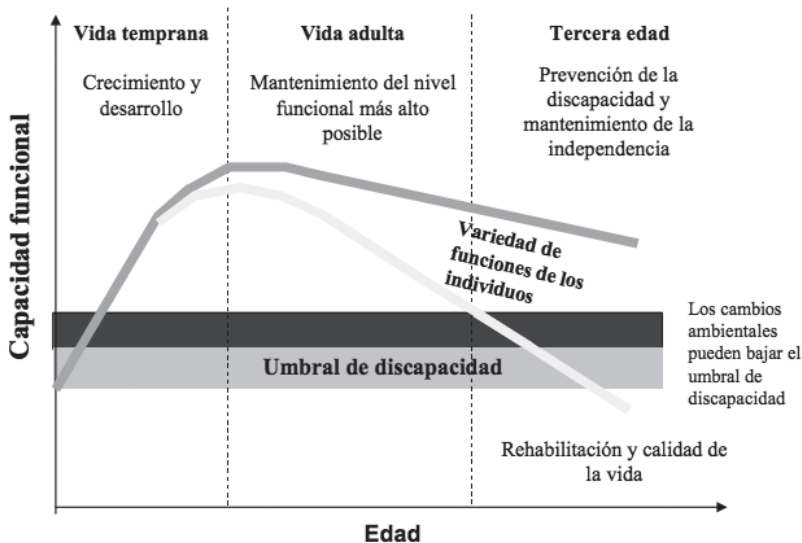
Vida temprana

Crecimiento y desarrollo

Vida adulta

Mantenimiento del nivel funcional más alto posible

Tercera edad

Prevención de la discapacidad y mantenimiento de la independencia

Variedad de funciones de los individuos

Capacidad funcional

Umbral de discapacidad

Los cambios ambientales pueden bajar el umbral de discapacidad

Rehabilitación y calidad de la vida

Edad